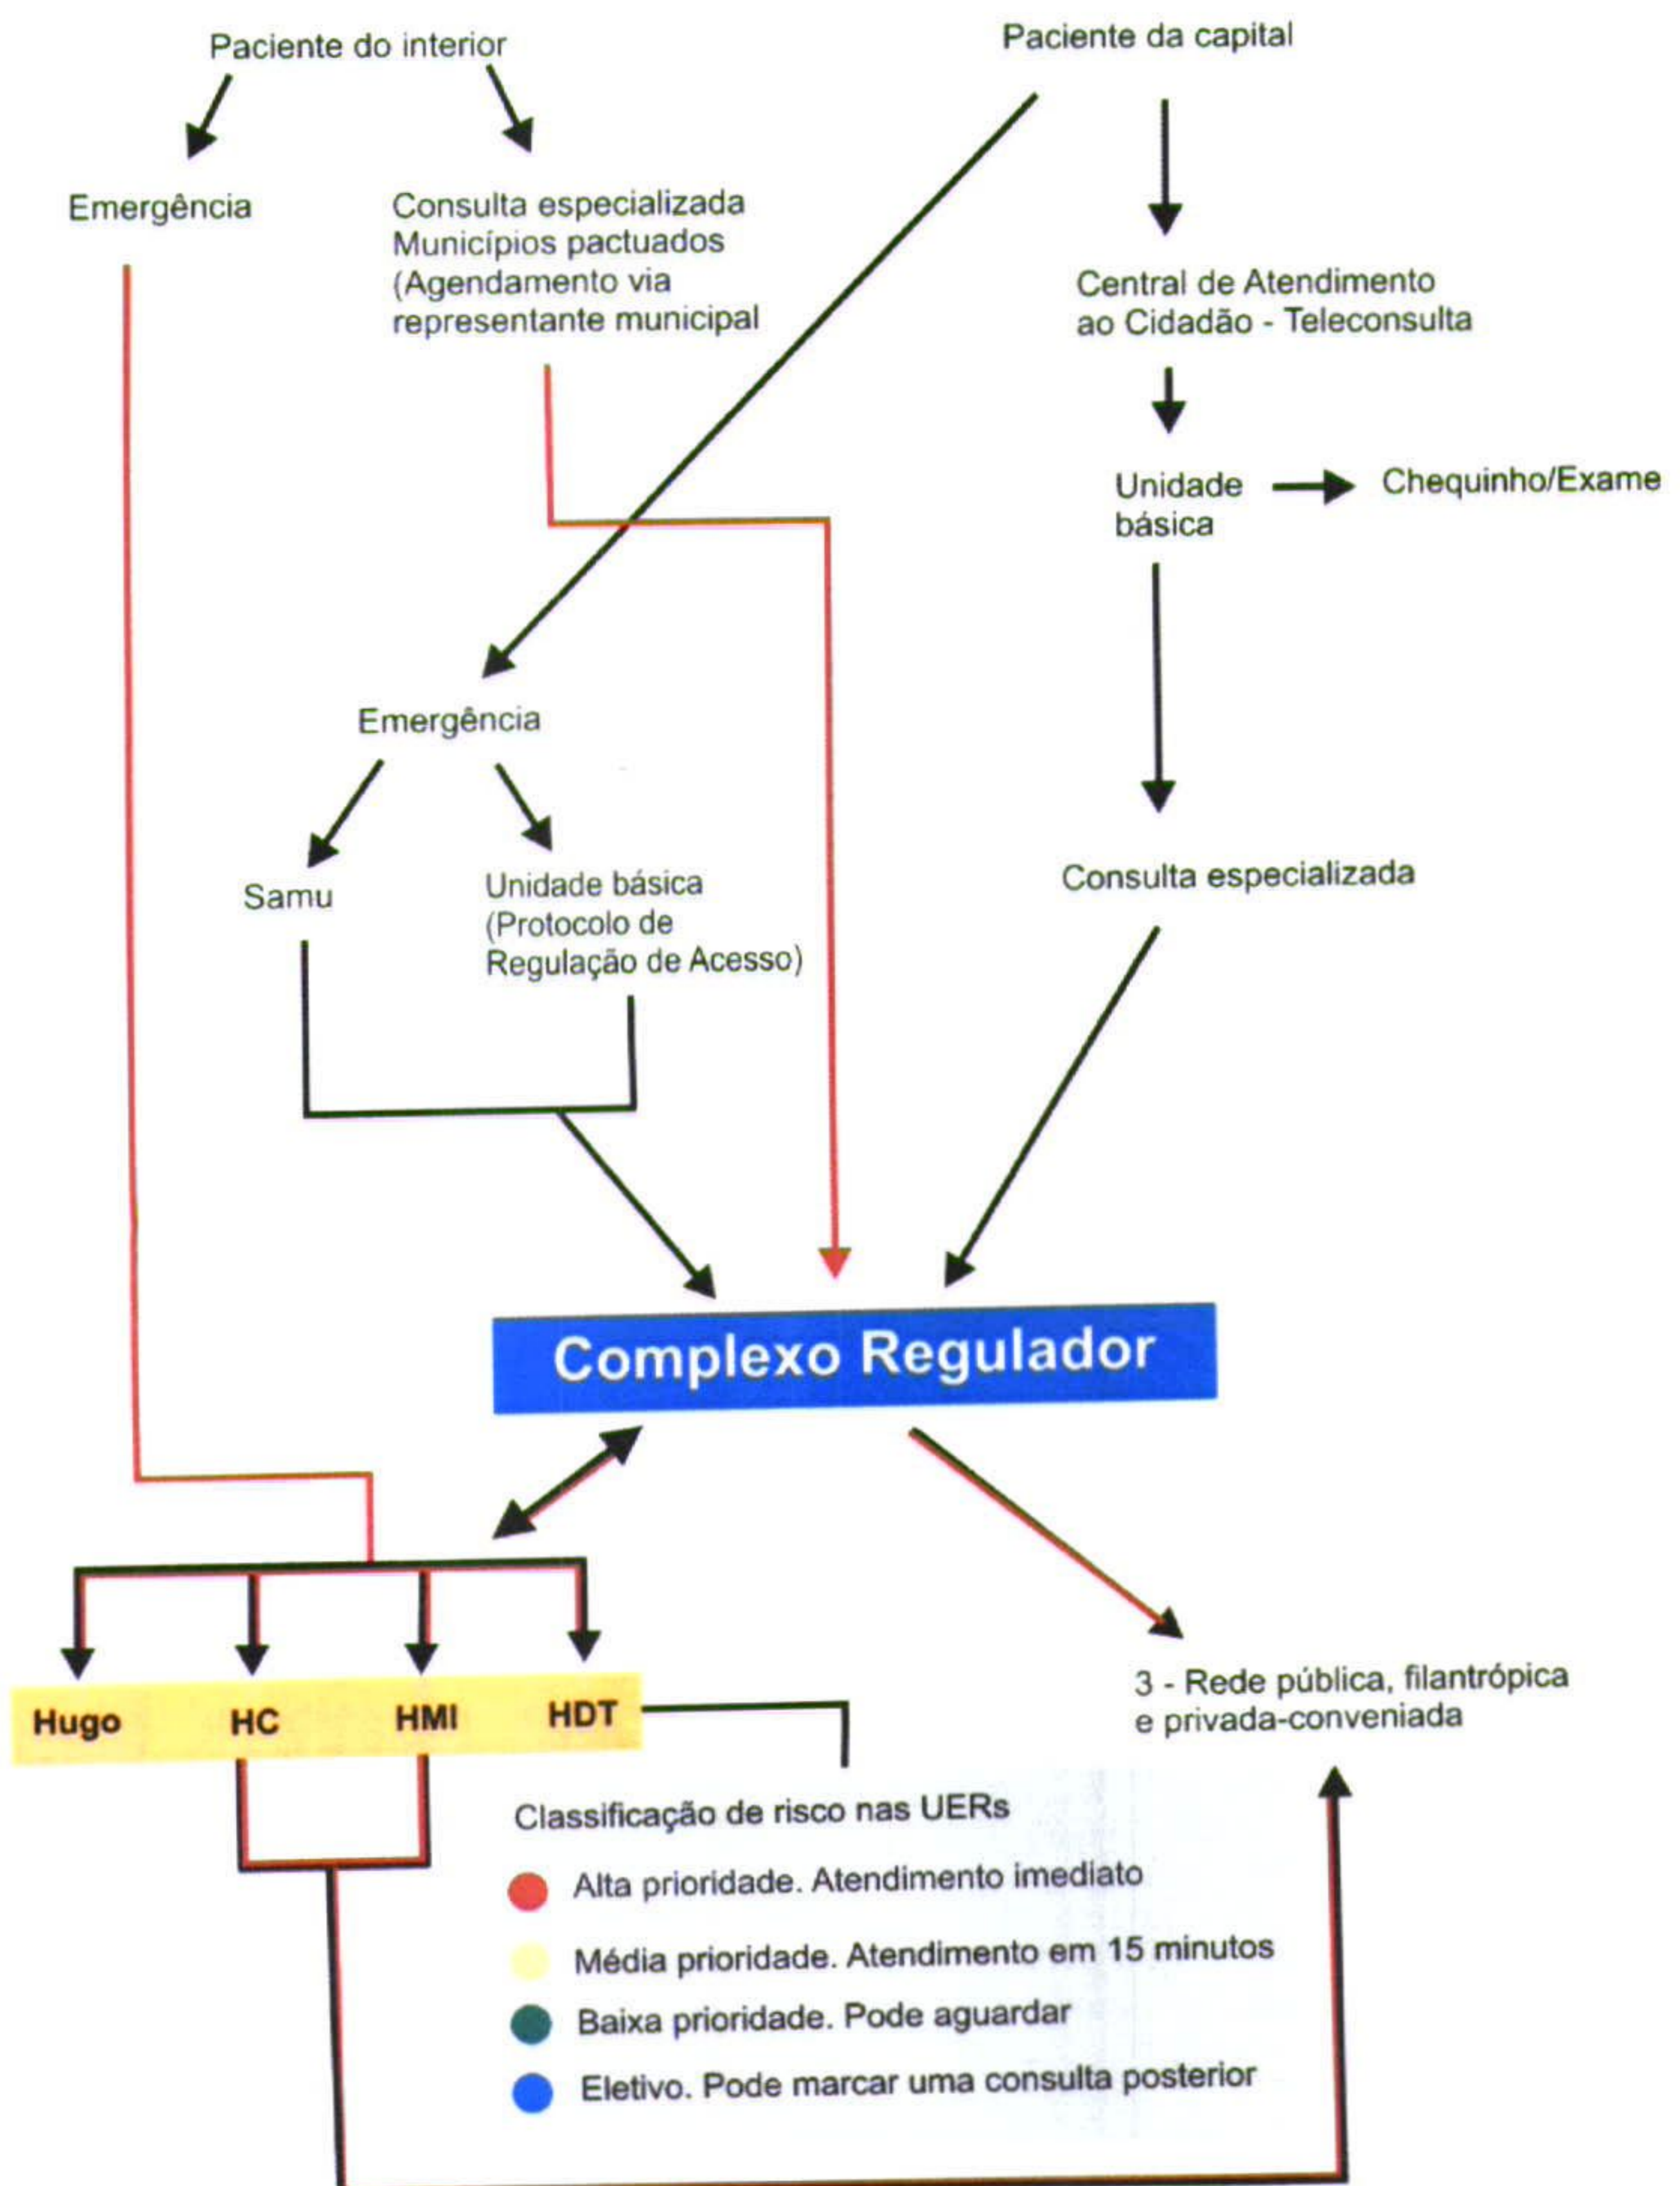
Paciente do interior

Paciente da capital

Emergência

Consulta especializada Municípios pactuados (Agendamento via representante municipal

Central de Atendimento ao Cidadão - Teleconsulta

Unidade básica

Chequinho/Exame

Emergência

Samu

Unidade básica (Protocolo de Regulação de Acesso)

Consulta especializada

Complexo Regulador

Hugo HC HMI HDT

3 - Rede pública, filantrópica e privada-conveniada

Classificação de risco nas UERs

Alta prioridade. Atendimento imediato

Média prioridade. Atendimento em 15 minutos

Baixa prioridade. Pode aguardar

Eletivo. Pode marcar uma consulta posterior